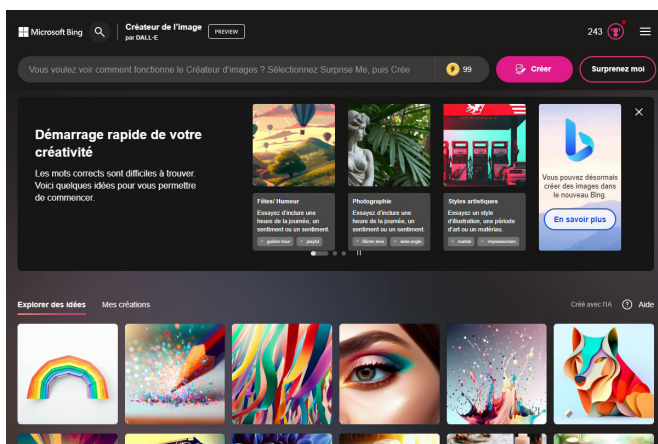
Microsoft Bing

Créateur de l'image
par DALL-E

PREVIEW

243

Vous voulez voir comment fonctionne le Créateur d'images ? Sélectionnez Surprise Me, puis Crée

99

Créer

Surprenez moi

Démarrage rapide de votre créativité

Les mots corrects sont difficiles à trouver. Voici quelques idées pour vous permettre de commencer.

Fêter/ Humeur
Essayez d'inclure une heure de la journée, un sentiment ou un sentiment.
golden hour
playful

Photographie
Essayez d'inclure une heure de la journée, un sentiment ou un sentiment.
35mm lens
wide angle

Styles artistiques
Essayez un style d'illustration, une période d'art ou un matériau.
marble
impressionism

Vous pouvez désormais créer des images dans le nouveau Bing.

En savoir plus

Explorer des idées

Mes créations

Créé avec l'IA

Aide